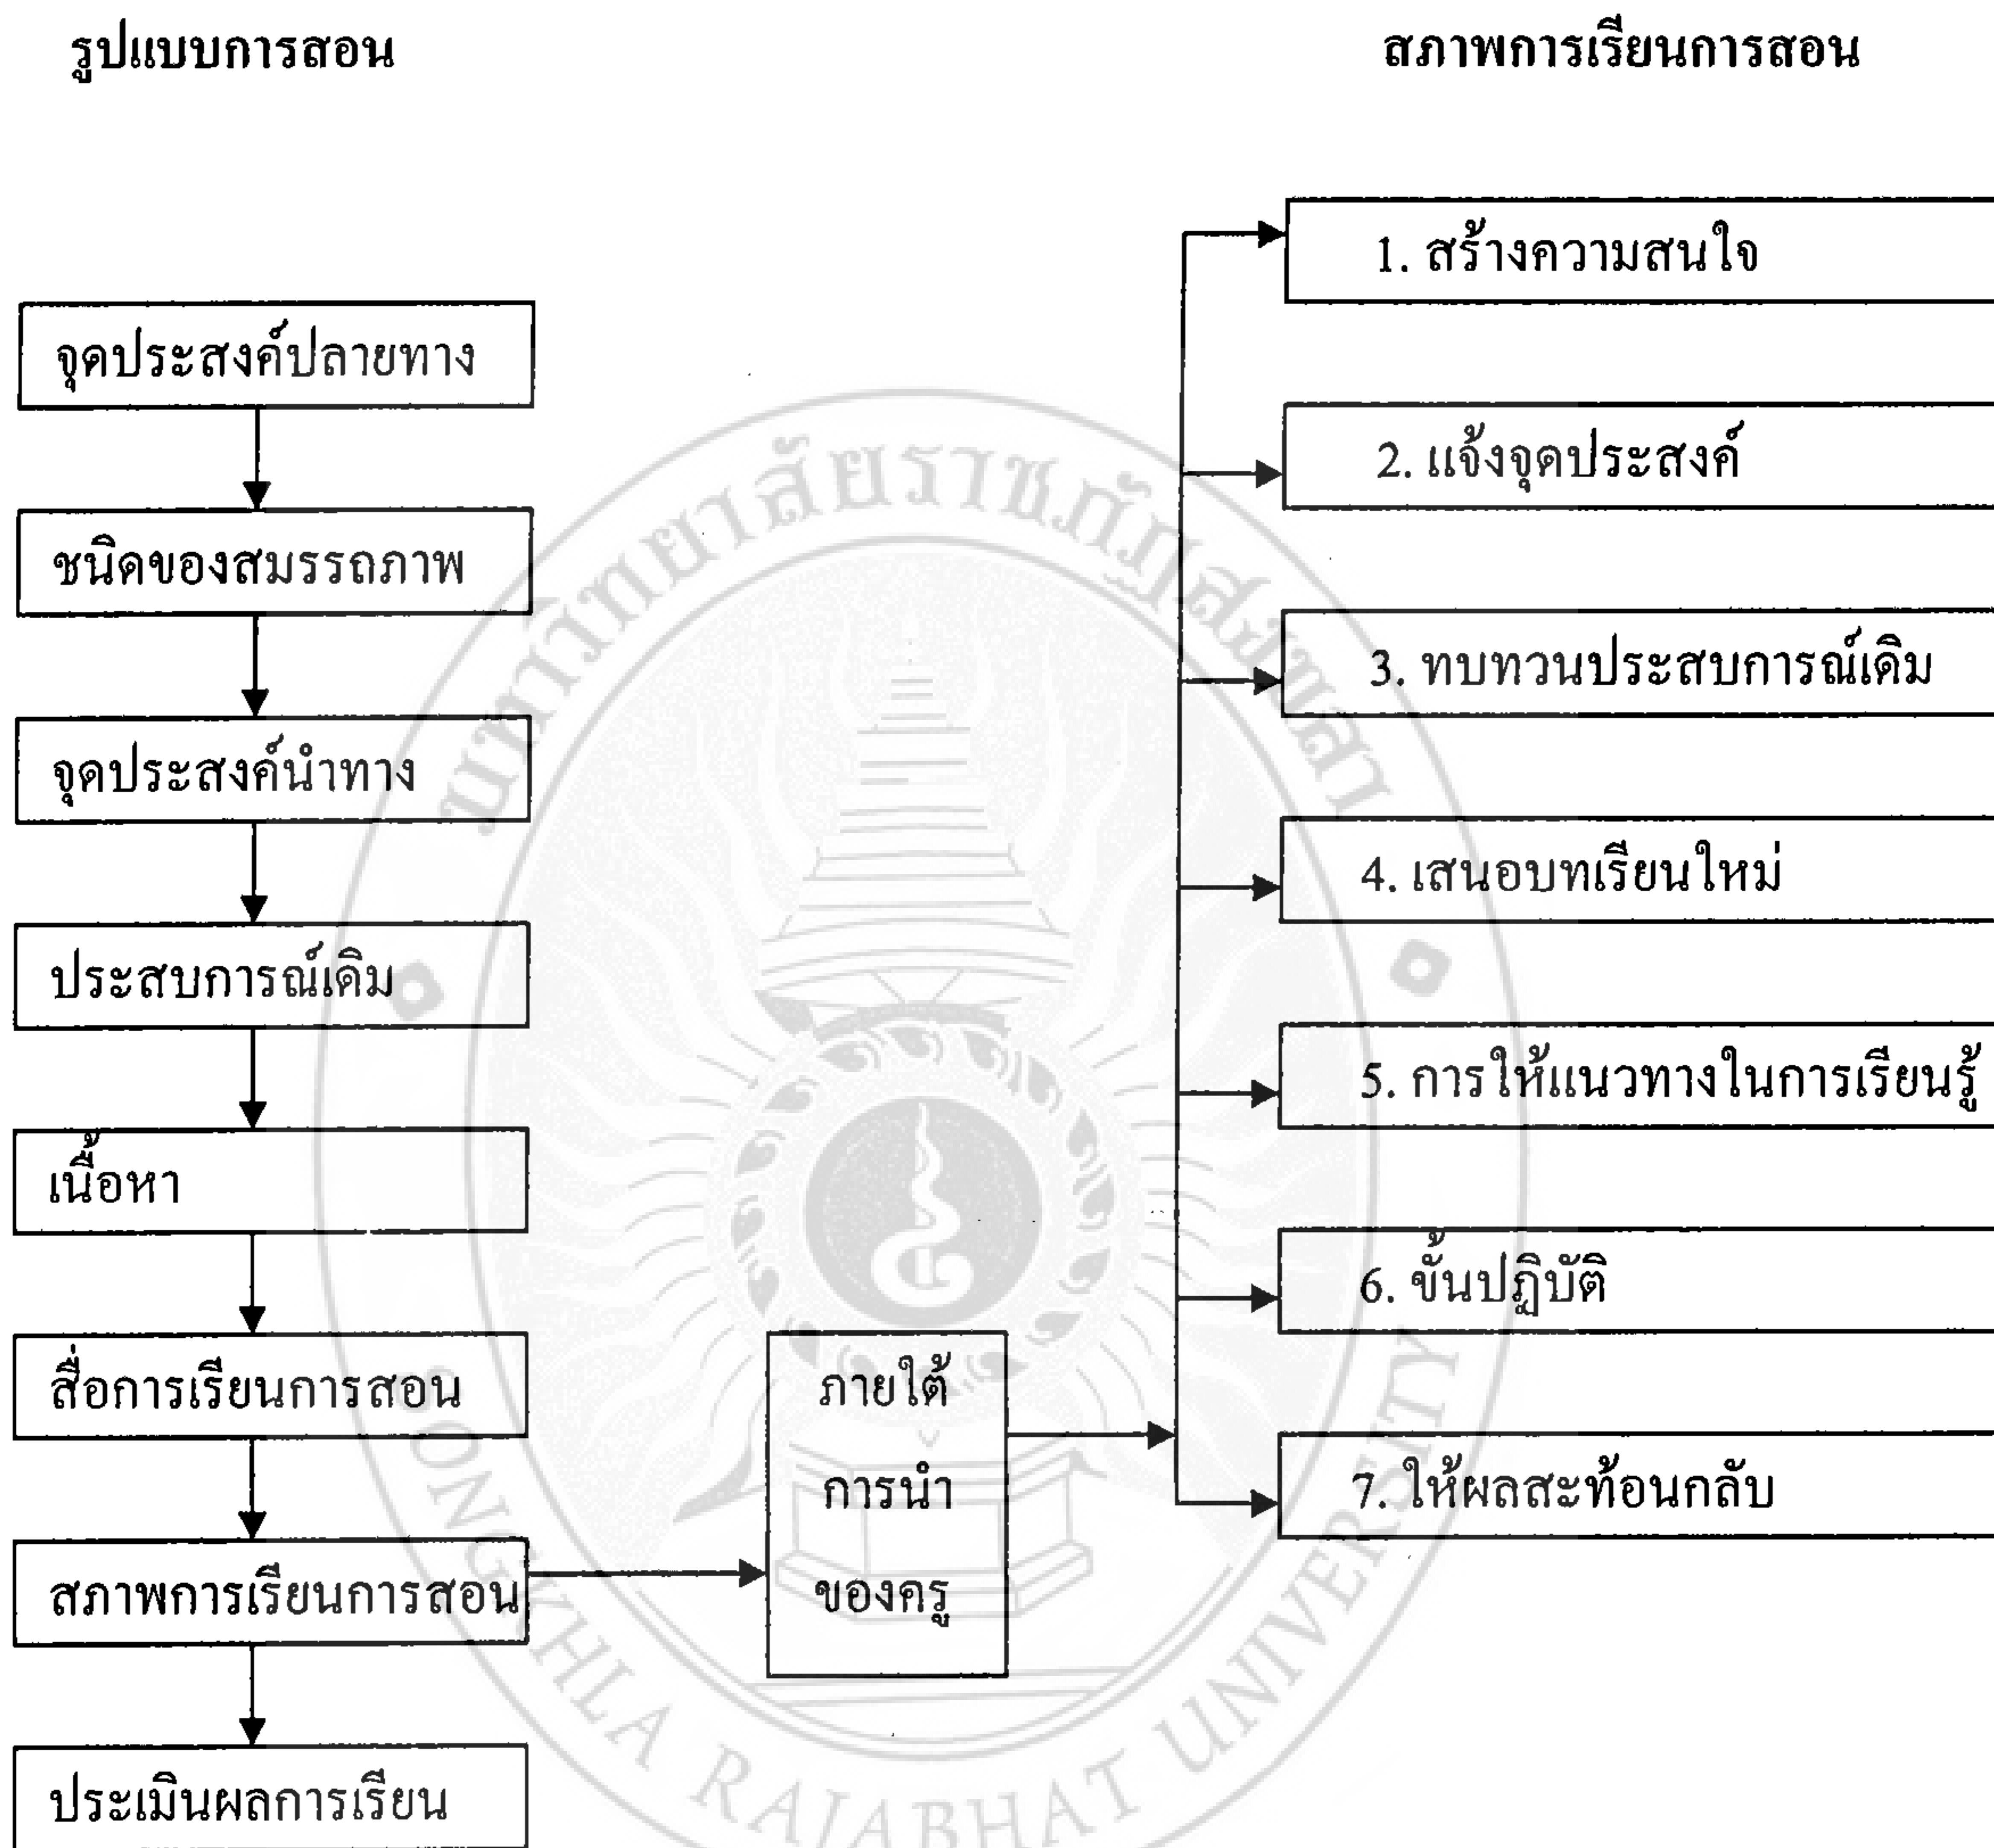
รูปแบบการสอน

สภาพการเรียนการสอน

จุดประสงค์ปลายทาง

ชนิดของสมรรถภาพ

จุดประสงค์นำทาง

ประสบการณ์เดิม

เนื้อหา

สื่อการเรียนการสอน

สภาพการเรียนการสอน

ประเมินผลการเรียน

ภายใต้ การนำ ของครู

1. สร้างความสนใจ

2. แจ้งจุดประสงค์

3. ทบทวนประสบการณ์เดิม

4. เสนอบทเรียนใหม่

5. การให้แนวทางในการเรียนรู้

6. ขั้นปฏิบัติ

7. ให้ผลสะท้อนกลับ

มหาวิทยาลัยราชภัฏสงขลา SONGKHLA RAJABHAT UNIVERSITY